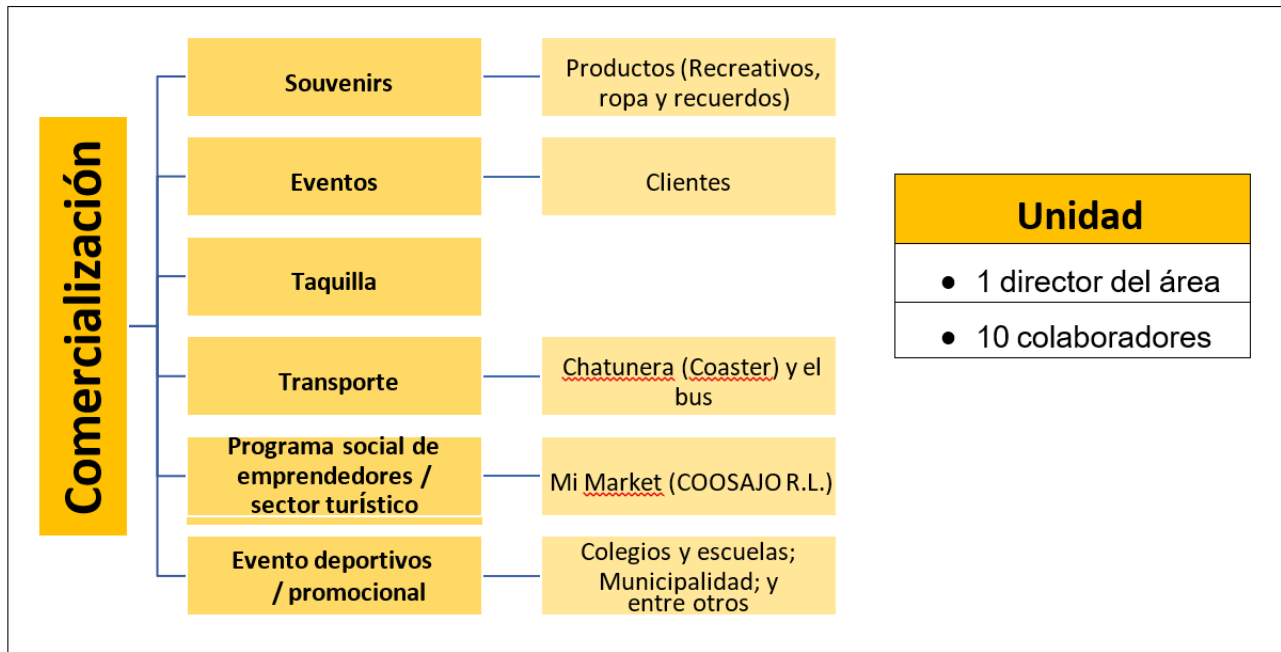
Comercialización

Souvenirs

Productos (Recreativos, ropa y recuerdos)

Eventos

Clientes

Taquilla

Transporte

Chatunera (Coaster) y el bus

Programa social de emprendedores / sector turístico

Mi Market (COOSAJO R.L.)

Evento deportivos / promocional

Colegios y escuelas; Municipalidad; y entre otros

Unidad

- 1 director del área
- 10 colaboradores